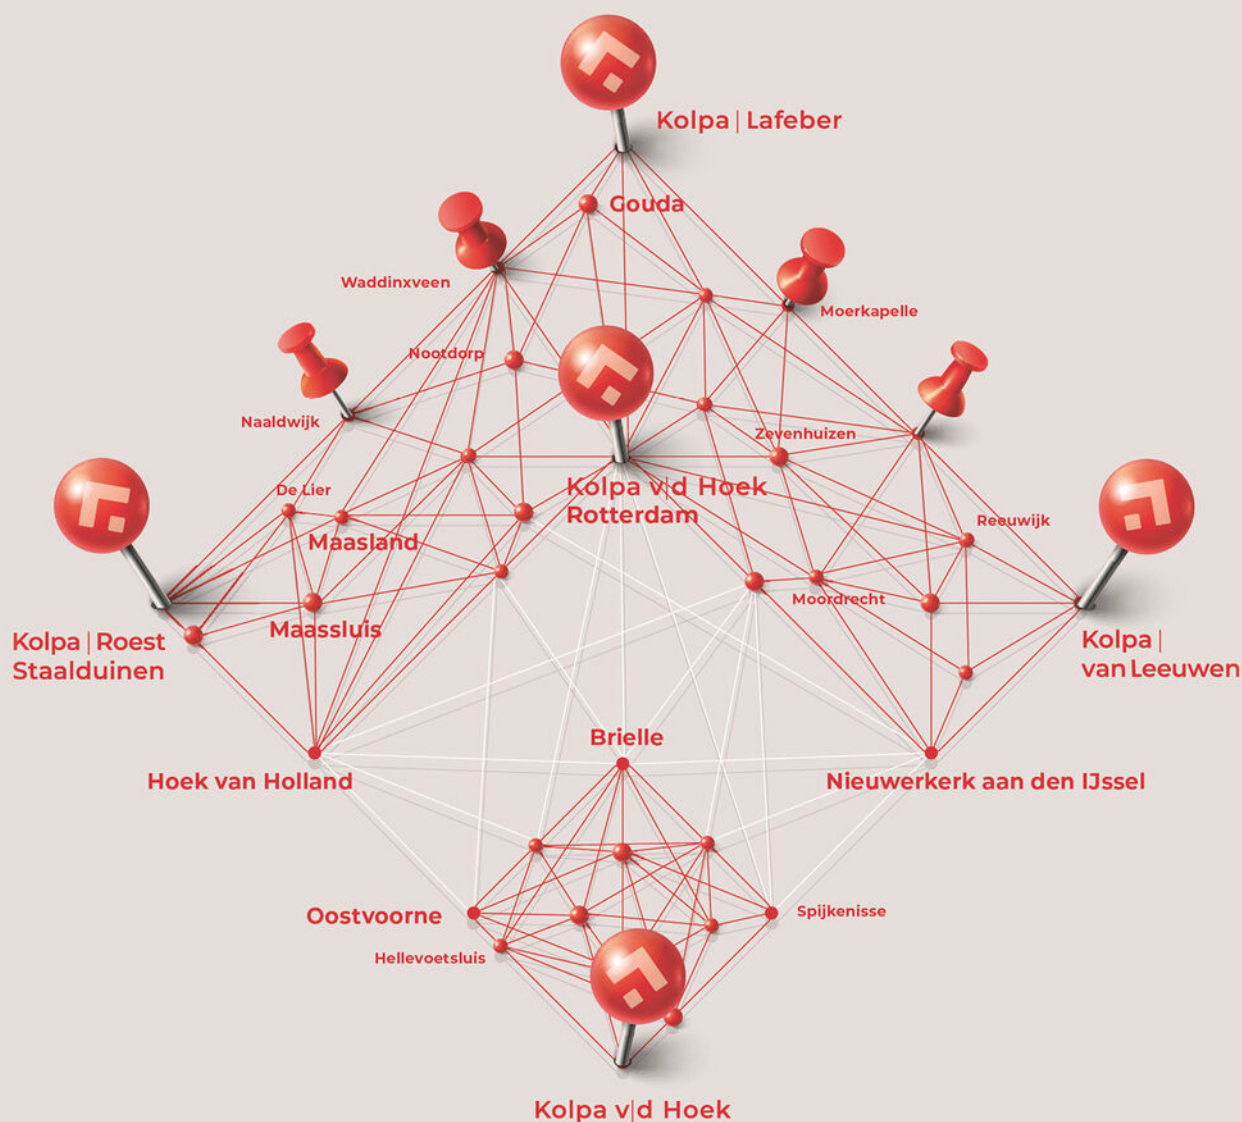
Kolpa | Lafeber

Gouda

Waddinxveen

Moerkapelle

Nootdorp

Naaldwijk

Zevenhuizen

De Lier

Kolpa v|d Hoek Rotterdam

Reeuwijk

Maasland

Moordrecht

Kolpa | Roest Staalduinen

Maassluis

Kolpa | van Leeuwen

Brielle

Hoek van Holland

Nieuwerkerk aan den IJssel

Oostvoorne

Spijkenisse

Hellevoetsluis

Kolpa v|d Hoek